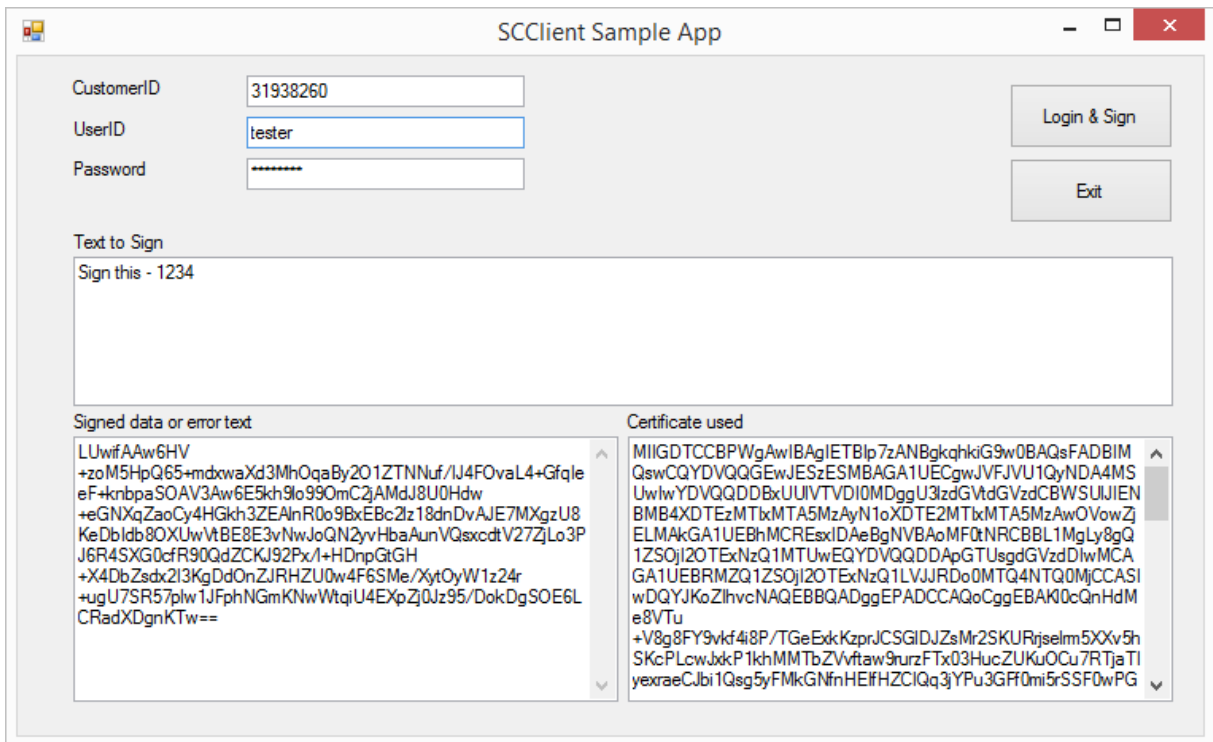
SCClient Sample App

CustomerID 31938260
UserID tester
Password •••••••••

Login & Sign

Exit

Text to Sign
Sign this - 1234

Signed data or error text
LUwifAAw6HV
+zoM5HpQ65+mdxwaXd3MhOqaBy2O1ZTNNuf/IJ4FOvaL4+Gfqle
eF+knbpaSOAV3Aw6E5kh9lo99OmC2jAMdJ8U0Hdw
+eGNXqZaoCy4HGkh3ZEAlnR0o9BxEBc2lz18dnDvAJE7MXgzU8
KeDbIdb8OXUwVtBE8E3vNwJoQN2yvHbaAunVQsxcdtV27ZjLo3P
J6R4SXG0cfR90QdZCKJ92Px/I+HDnpGtGH
+X4DbZsdx2I3KgDdOnZJRHZU0w4F6SMe/XytOyW1z24r
+ugU7SR57plw1JFphNGmKNwWtqiU4EXpZj0Jz95/DokDgSOE6L
CRadXDgnKTw==

Certificate used
MIIGDTCCBPWgAwIBAgIETBIp7zANBgkqhkiG9w0BAQsFADBIM
QswCQYDVQQGEwJESzESMBAGA1UECgwJVFJVU1QyNDA4MS
UwIwYDVQQDDBxUUIVTVDI0MDggU3lzdGVtdGVzdCBWSUlJEN
BMB4XDTEzMTIxMTA5MzAyN1oXDTE2MTIxMTA5MzAwOVowZj
ELMAkGA1UEBhMCREsxIDAeBgNVBAoMF0tNRCBBL1MgLy8gQ
1ZSOjI2OTExNzQ1MTUwEQYDVQQDDApGTUsgdGVzdDIwMCA
GA1UEBRMZQ1ZSOjI2OTExNzQ1LVJJRDo0MTQ4NTQ0MjCCASI
wDQYJKoZIhvcNAQEBBQADggEPADCCAQoCggEBAKI0cQnHdM
e8VTu
+V8g8FY9vkf4i8P/TGeExkKzprJCSGIDJZsMr2SKURrjselrm5XXv5h
SKcPLcwJxkP1khMMTbZVvftaw9rurzFTx03HucZUKuOCu7RTjaTI
yexraeCJbi1Qsg5yFMkGNfnHEIfHZCIQq3jYPu3GFf0mi5rSSF0wPG